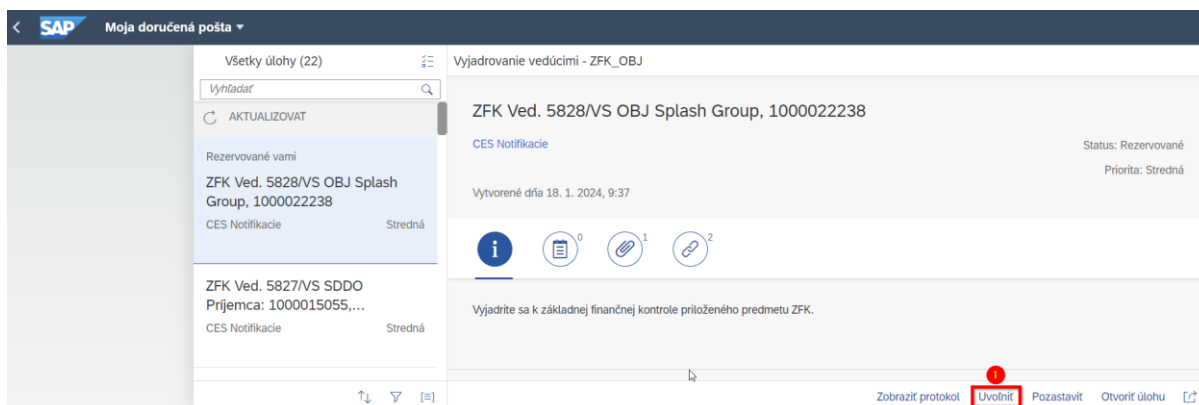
SAP Moja doručená pošta

Všetky úlohy (22)

Vyhľadať

AKTUALIZOVAT

Rezervované vami

ZFK Ved. 5828/VS OBJ Splash Group, 1000022238

CES Notifikacie Stredná

ZFK Ved. 5827/VS SDDO Príjemca: 1000015055,...

CES Notifikacie Stredná

Vyjadrovanie vedúcimi - ZFK_OBJ

ZFK Ved. 5828/VS OBJ Splash Group, 1000022238

CES Notifikacie

Status: Rezervované

Priorita: Stredná

Vytvorené dňa 18. 1. 2024, 9:37

i 0 1 2

Vyjadrite sa k základnej finančnej kontrole priloženého predmetu ZFK.

Zobraziť protokol 1 Uvoľniť Pozastaviť Otvoriť úlohu